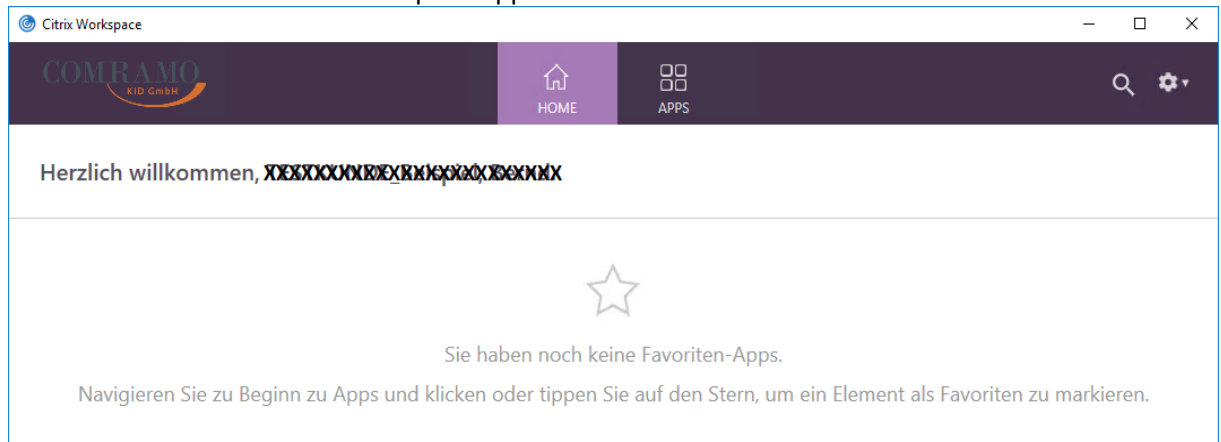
Citrix Workspace

COMRAMO
KID GmbH

HOME

APPS

Herzlich willkommen, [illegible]

Sie haben noch keine Favoriten-Apps.

Navigieren Sie zu Beginn zu Apps und klicken oder tippen Sie auf den Stern, um ein Element als Favoriten zu markieren.